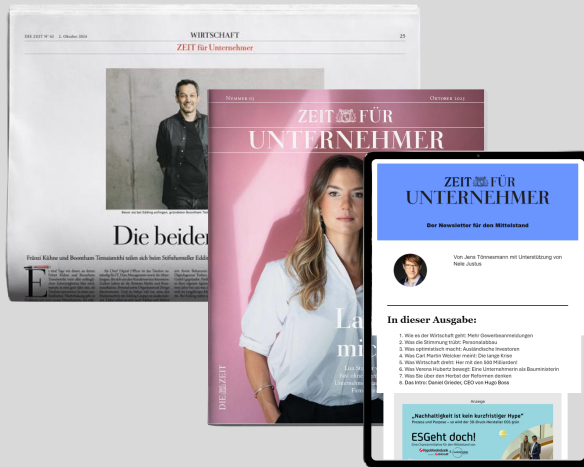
DIE ZEIT Nº 42 · 2. Oktober 2024

WIRTSCHAFT

ZEIT für Unternehmer

25

Die beider

Frånzi Kühne und Boontham Temaismithi teilen sich beim Softaftenaller Eddie

NUMMER 03

OKTOBER 2023

ZEIT FÜR UNTERNEHMER

La
mi

DIE ZEIT

ZEIT FÜR UNTERNEHMER

Der Newsletter für den Mittelstand

Von Jens Tönnesmann mit Unterstützung von Nele Justus

In dieser Ausgabe:

1. Wie es der Wirtschaft geht: Mehr Gewerbeanmeldungen
2. Wie die Stimmung trübt: Personalabbau
3. Was optimistisch macht: Ausländische Investoren
4. Was Carl Martin Welcker meint: Die lange Krise
5. Was Wirtschaft dreht: Her mit den 500 Milliarden!
6. Was Verena Hubertz bewegt: Eine Unternehmerin als Bauministerin
7. Was Sie über den Herbst der Reformen denken
8. Das Intro: Daniel Grieder, CEO von Hugo Boss

Anzeige

„Nachhaltigkeit ist kein kurzfristiger Hype"

ESGeht doch!